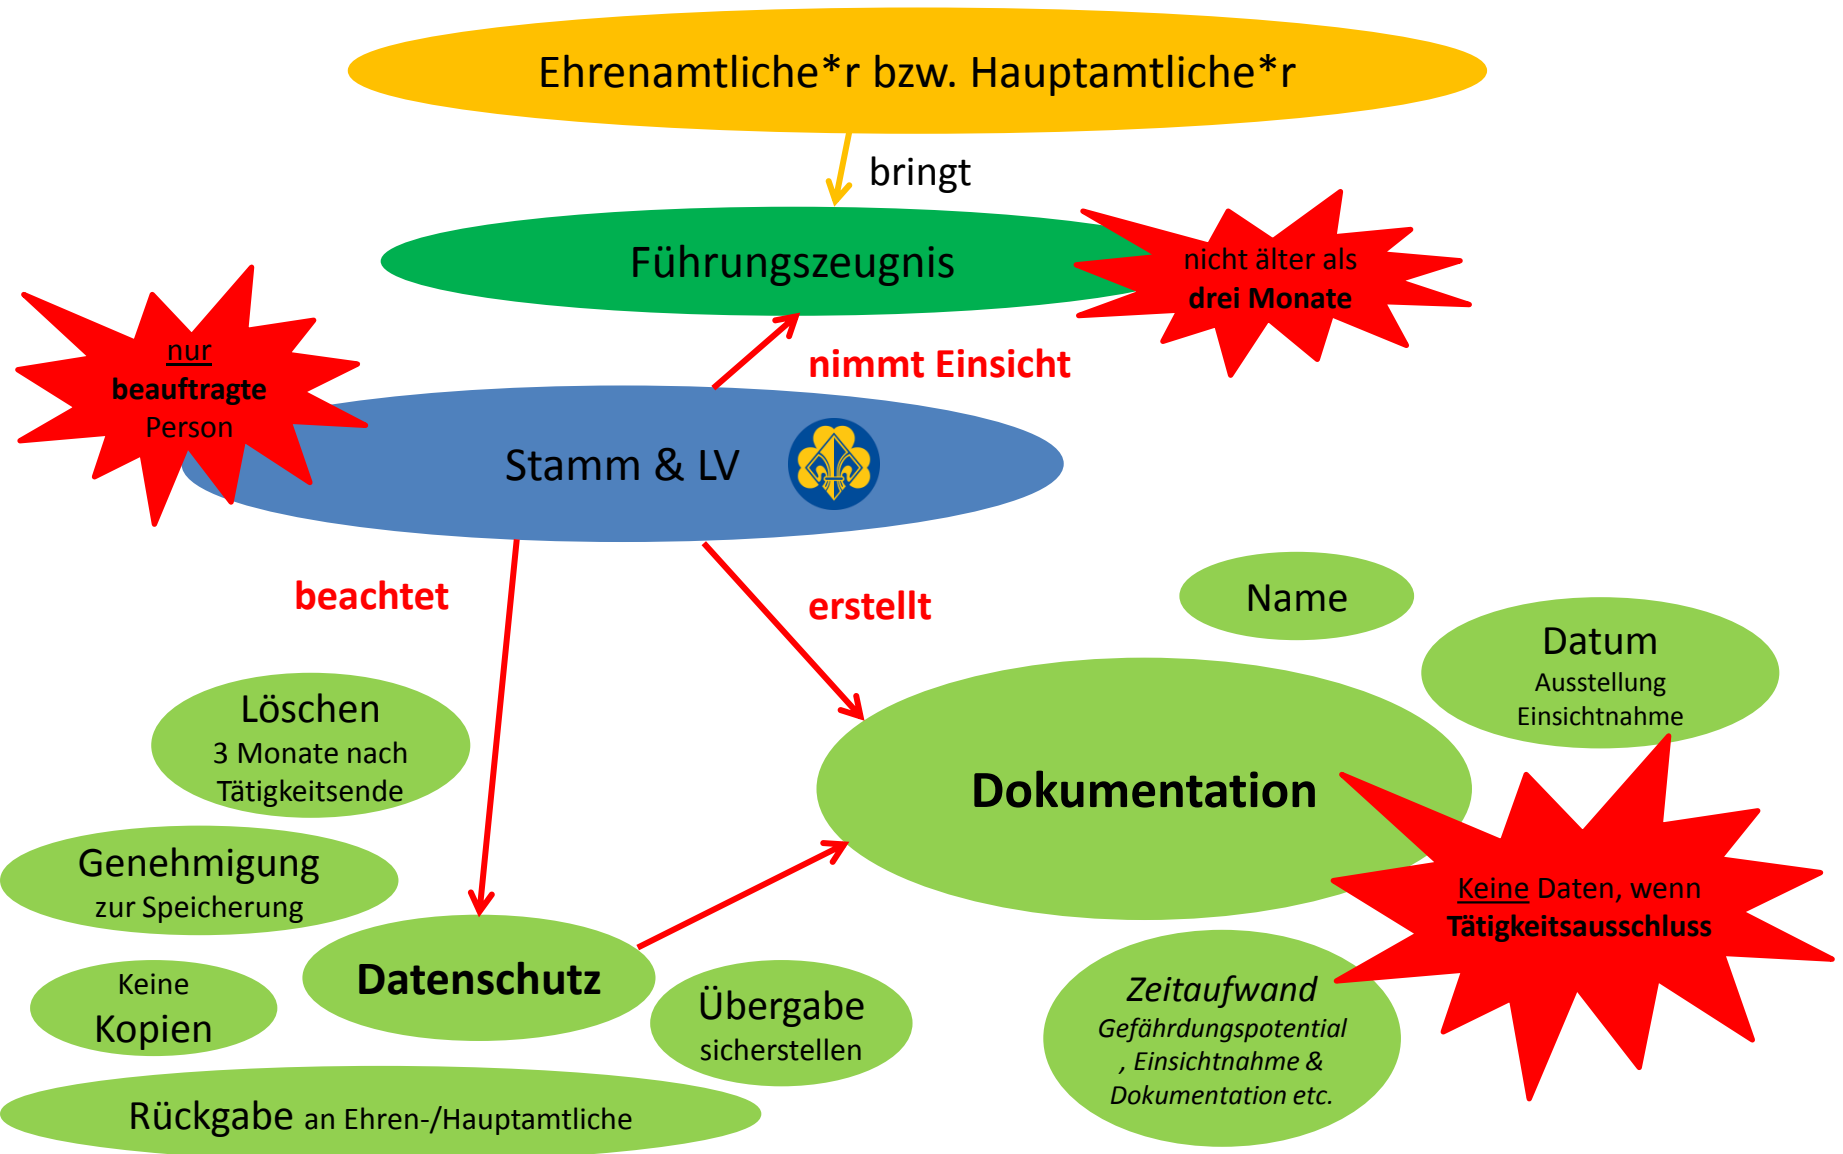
Ehrenamtliche*r bzw. Hauptamtliche*r

bringt

Führungszeugnis

nicht älter als
drei Monate

nur
beauftragte
Person

nimmt Einsicht

Stamm & LV

beachtet

erstellt

Name

Datum
Ausstellung
Einsichtnahme

Löschen
3 Monate nach Tätigkeitsende

Dokumentation

Genehmigung
zur Speicherung

Keine Daten, wenn Tätigkeitsausschluss

Datenschutz

Keine
Kopien

Übergabe
sicherstellen

Zeitaufwand
Gefährdungspotential, Einsichtnahme & Dokumentation etc.

Rückgabe an Ehren-/Hauptamtliche